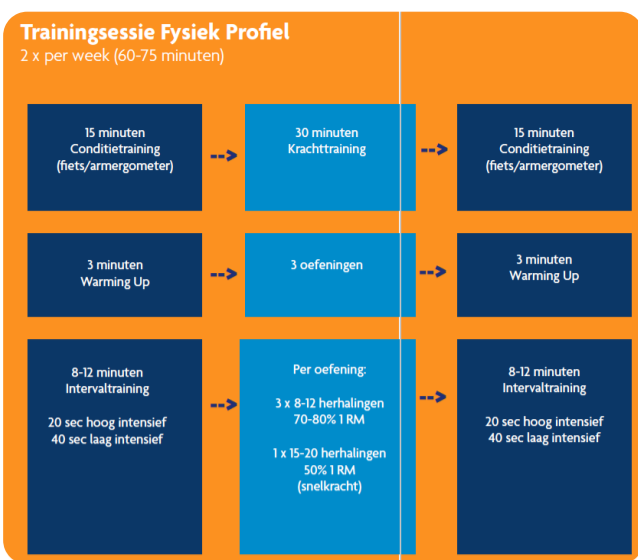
Trainingsessie Fysiek Profiel
2 x per week (60-75 minuten)

15 minuten
Conditietraining
(fiets/armergometer)

30 minuten
Krachttraining

15 minuten
Conditietraining
(fiets/armergometer)

3 minuten
Warming Up

3 oefeningen

3 minuten
Warming Up

8-12 minuten
Intervaltraining

20 sec hoog intensief
40 sec laag intensief

Per oefening:

3 x 8-12 herhalingen
70-80% 1 RM

1 x 15-20 herhalingen
50% 1 RM
(snelkracht)

8-12 minuten
Intervaltraining

20 sec hoog intensief
40 sec laag intensief